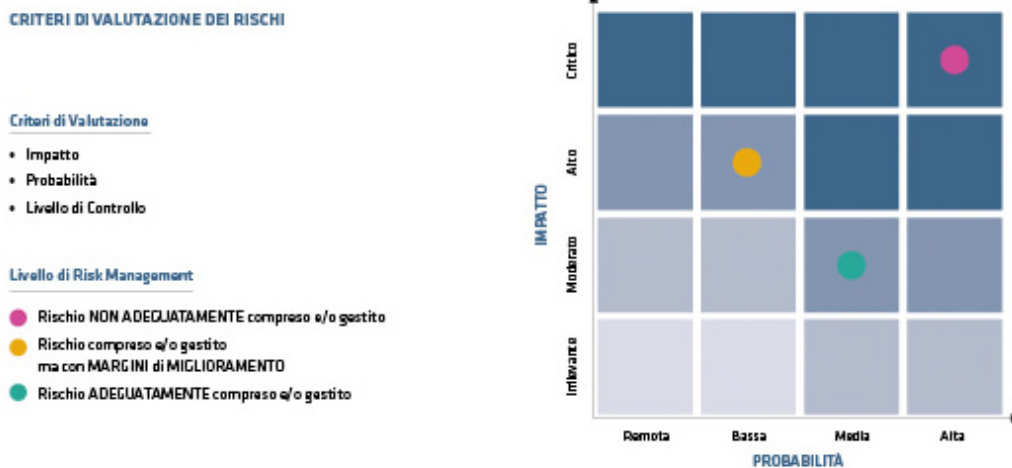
CRITERI DI VALUTAZIONE DEI RISCHI

Criteri di Valutazione

- Impatto
- Probabilità
- Livello di Controllo

Livello di Risk Management

Rischio NON ADEGUATAMENTE compreso e/o gestito

Rischio compreso e/o gestito ma con MARGINI di MIGLIORAMENTO

Rischio ADEGUATAMENTE compreso e/o gestito

IMPATTO

Critico

Alto

Moderato

Irrilevante

Remota

Bassa

Media

Alta

PROBABILITÀ